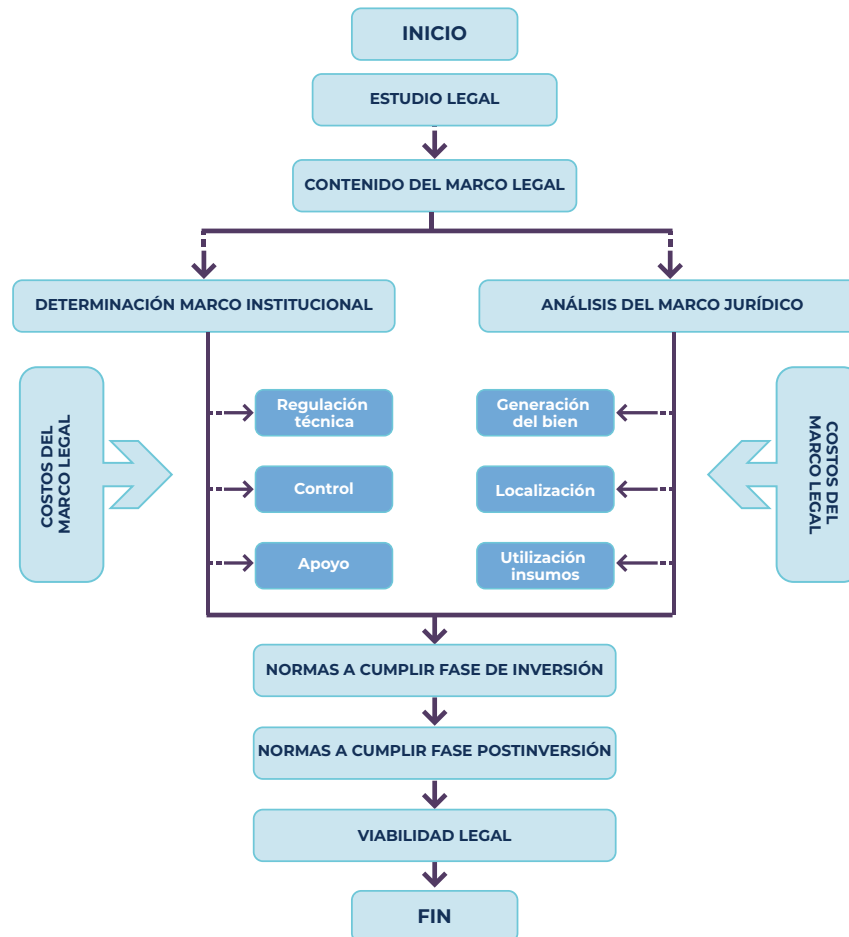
INICIO

ESTUDIO LEGAL

CONTENIDO DEL MARCO LEGAL

DETERMINACIÓN MARCO INSTITUCIONAL

ANÁLISIS DEL MARCO JURÍDICO

COSTOS DEL MARCO LEGAL

Regulación técnica

Control

Apoyo

Generación del bien

Localización

Utilización insumos

COSTOS DEL MARCO LEGAL

NORMAS A CUMPLIR FASE DE INVERSIÓN

NORMAS A CUMPLIR FASE POSTINVERSIÓN

VIABILIDAD LEGAL

FIN